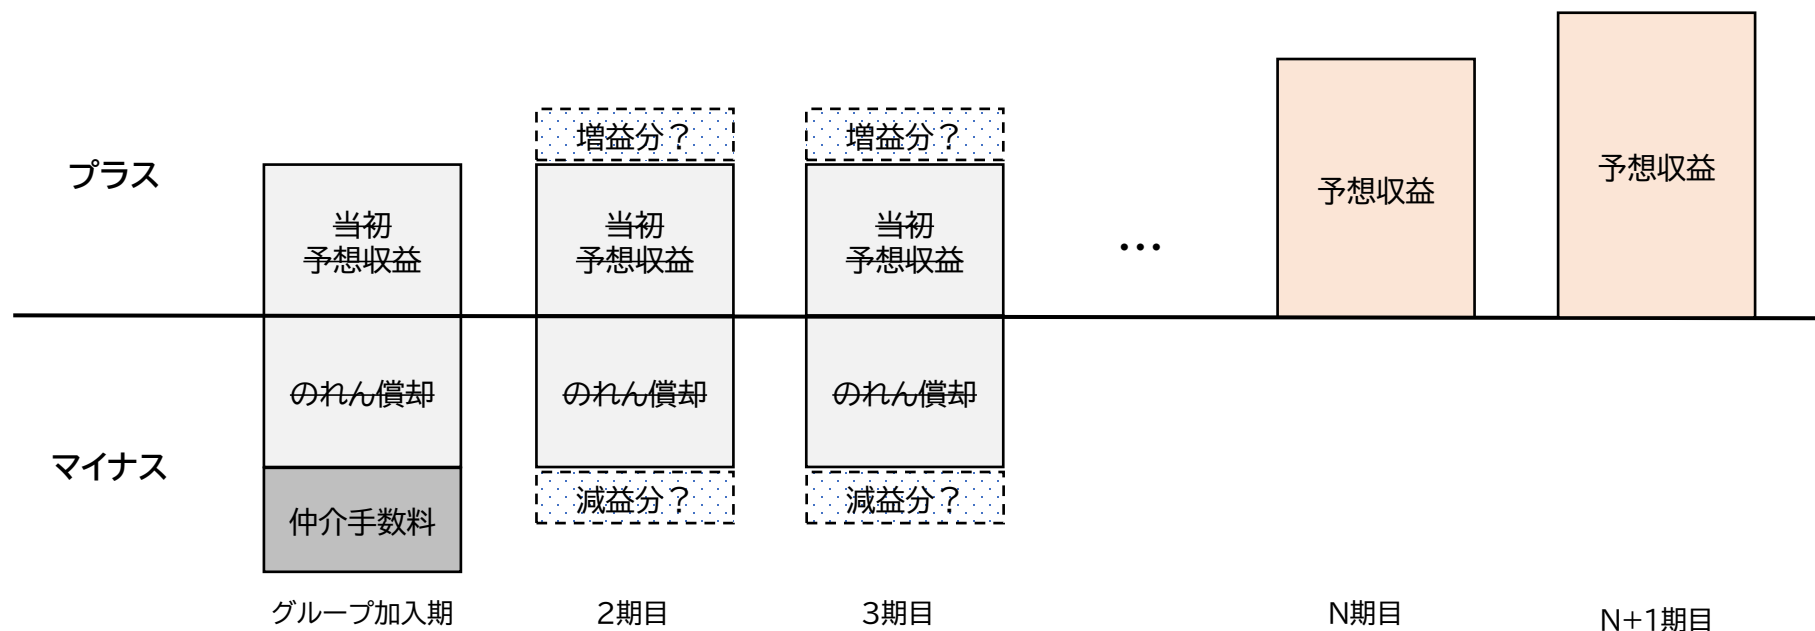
プラス

マイナス

当初
予想収益

のれん償却

仲介手数料

グループ加入期

増益分？

当初
予想収益

のれん償却

減益分？

2期目

増益分？

当初
予想収益

のれん償却

減益分？

3期目

…

予想収益

N期目

予想収益

N+1期目